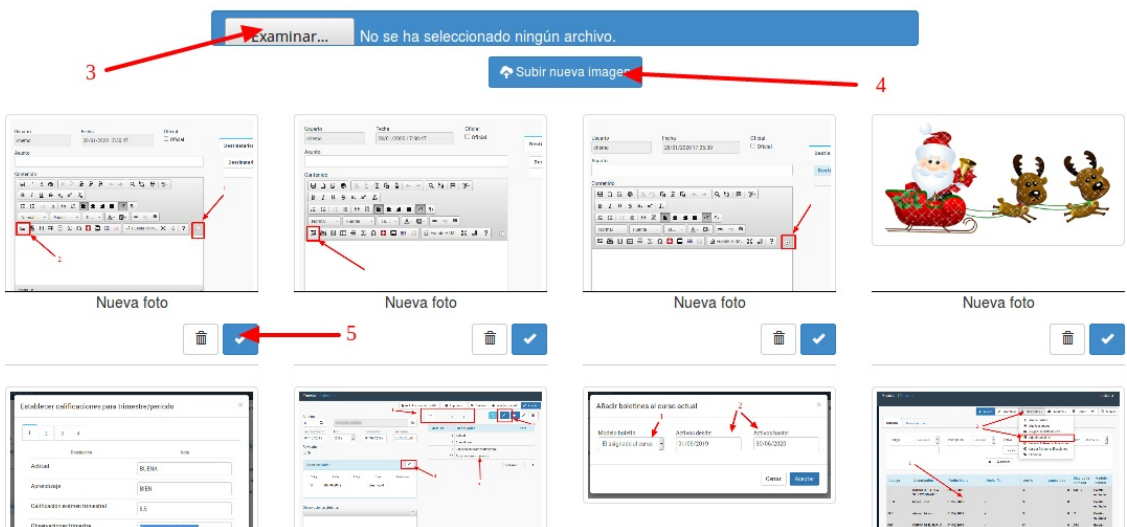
Examinar... No se ha seleccionado ningún archivo.

3

Subir nueva imagen

4

Nueva foto

Nueva foto

Nueva foto

Nueva foto

5

Establecer calificaciones para trimestre/periodo

Actitud BUENA

Aprendizaje BIEN

Calificación examen trimestral 6.5

Añadir boletines al curso actual

Modelo boletín

Activo desde

Activo hasta

El asignado al curso

01/05/2019

05/06/2020

Cerrar

Aceptar